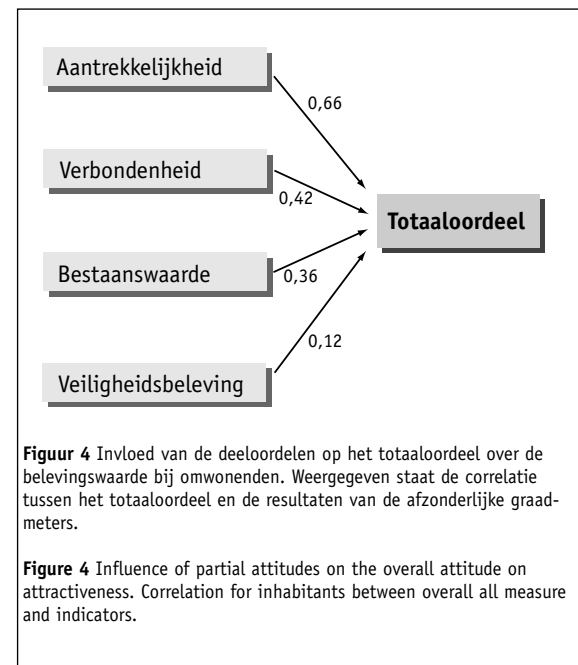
Aantrekkelijkheid

0,66

Verbondenheid

0,42

Totaaloordeel

Bestaanswaarde

0,36

0,12

Veiligheidsbeleving

**Figuur 4** Invloed van de deeloordelen op het totaaloordeel over de belevingswaarde bij omwonenden. Weergegeven staat de correlatie tussen het totaaloordeel en de resultaten van de afzonderlijke graadmeters.

**Figure 4** Influence of partial attitudes on the overall attitude on attractiveness. Correlation for inhabitants between overall all measure and indicators.